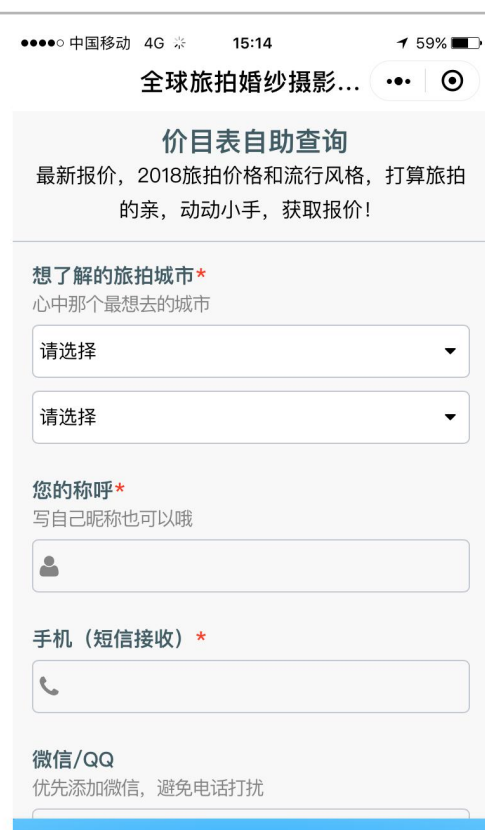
●●●●○ 中国移动 4G 15:14 59%

全球旅拍婚纱摄影...

价目表自助查询

最新报价，2018旅拍价格和流行风格，打算旅拍的亲，动动小手，获取报价！

想了解的旅拍城市*

心中那个最想去的城市

请选择

请选择

您的称呼*

写自己昵称也可以哦

手机（短信接收）*

微信/QQ

优先添加微信，避免电话打扰